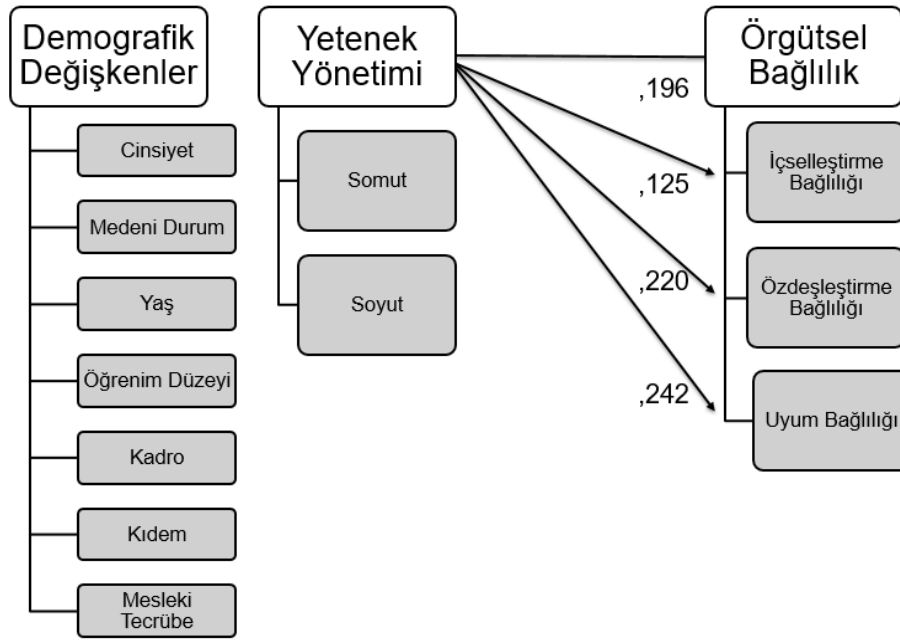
Demografik Değişkenler

Cinsiyet

Medeni Durum

Yaş

Öğrenim Düzeyi

Kadro

Kıdem

Mesleki Tecrübe

Yetenek Yönetimi

Somut

Soyut

,196

,125

,220

,242

Örgütsel Bağlılık

İçselleştirme Bağlılığı

Özdeşleştirme Bağlılığı

Uyum Bağlılığı